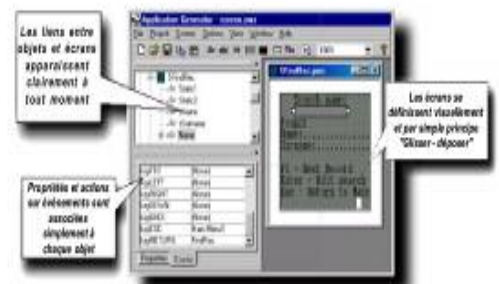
Les liens entre objets et écrans apparaissent clairement à tout moment

Application Generator - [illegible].pws

File Project Screen Options View Window Help

Propriétés et actions sur événements sont associées simplement à chaque objet

Propriétés Events

Les écrans se définissent visuellement et par simple principe "Glisser - déposer"

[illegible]

Find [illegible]

F1 - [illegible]
Enter - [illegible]
Esc - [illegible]